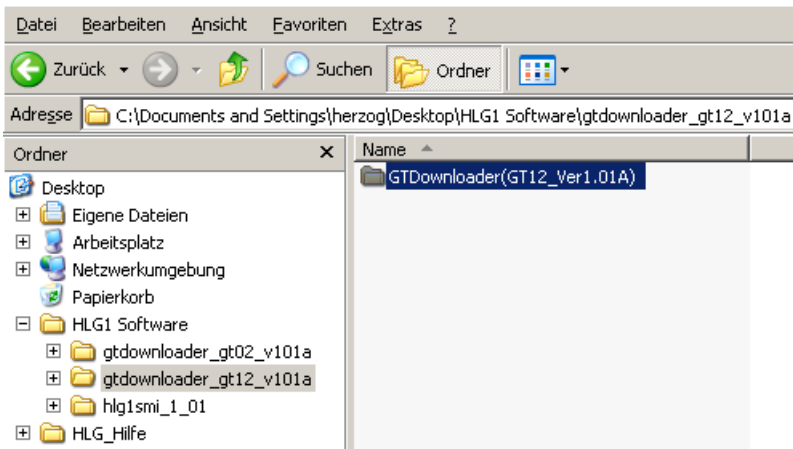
Datei Bearbeiten Ansicht Favoriten Extras ?

Zurück Suchen Ordner

Adresse C:\Documents and Settings\herzog\Desktop\HLG1 Software\gtdownloader_gt12_v101a

Ordner ×

Desktop
Eigene Dateien
Arbeitsplatz
Netzwerkumgebung
Papierkorb
HLG1 Software
gtdownloader_gt02_v101a
gtdownloader_gt12_v101a
hlg1smi_1_01
HLG_Hilfe

Name

GTDownloader(GT12_Ver1.01A)